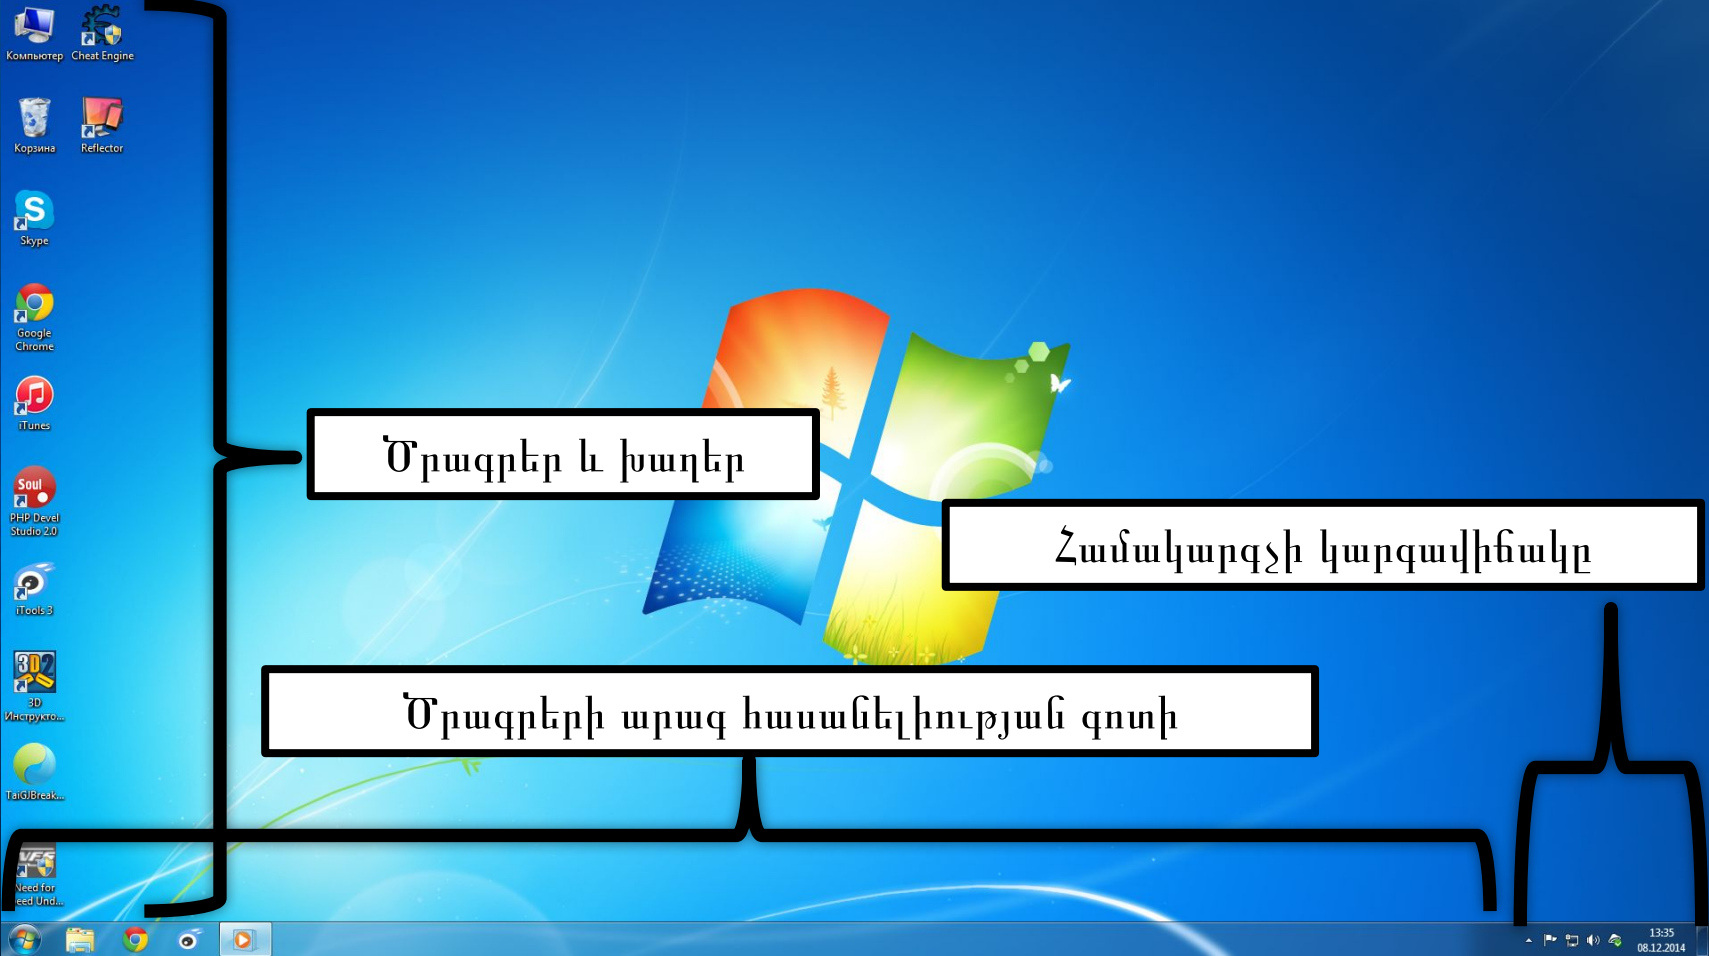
Компьютер
Cheat Engine
Корзина
Reflector
Skype
Google Chrome
iTunes
Soul
PHP Devel Studio 2.0
iTools 3
3D Инструкто...
TaiGJBreak...
Need for eed Und...

Ծրագրեր և խաղեր

Համակարգչի կարգավիճակը

Ծրագրերի արագ հասանելիության գոտի

13:35
08.12.2014